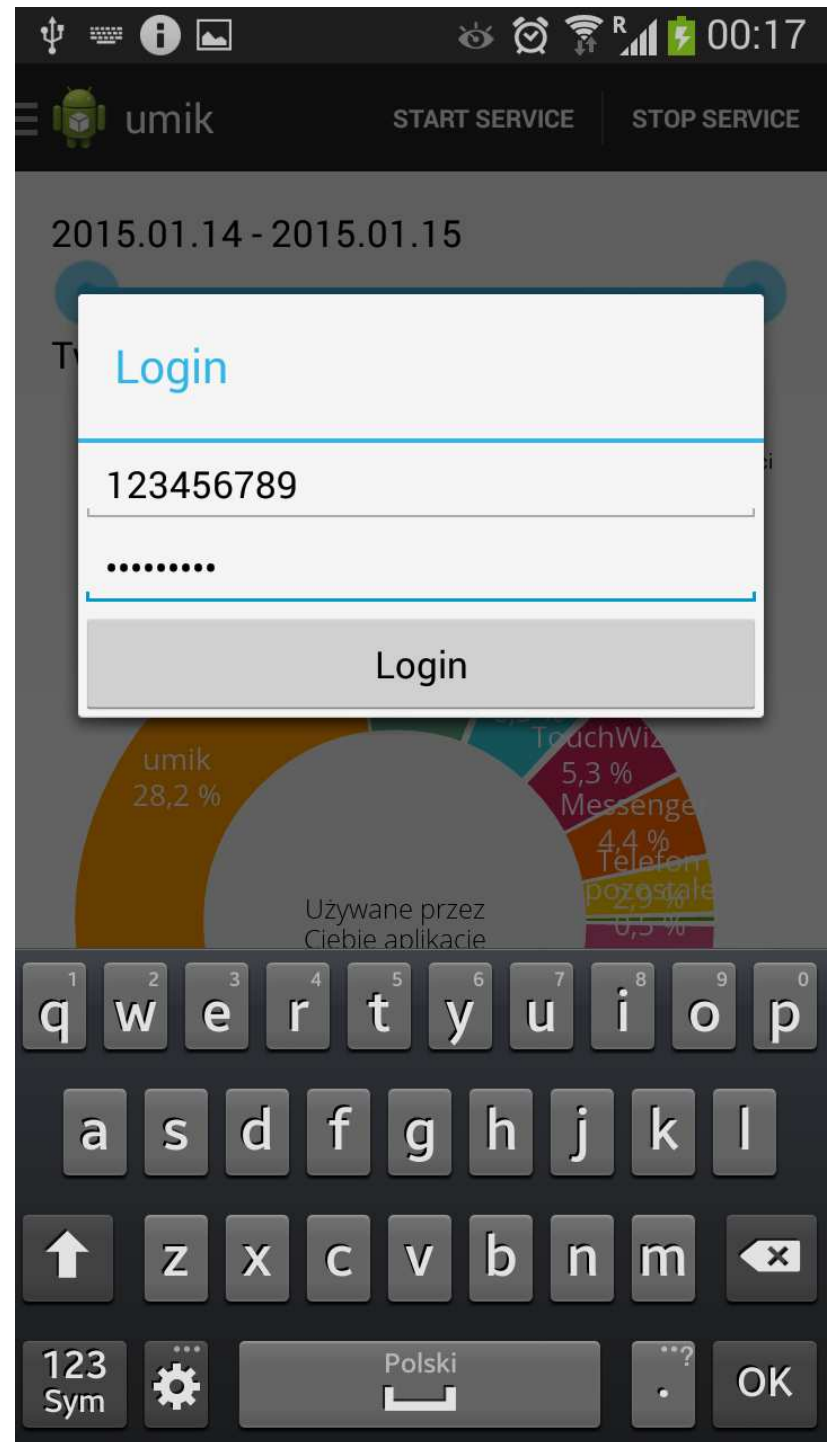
R 00:17

umik START SERVICE STOP SERVICE

2015.01.14 - 2015.01.15

Tv

Login

123456789

•••••••••

Login

umik
28,2 %

TouchWiz
5,3 %
Messenge
4,4 %
Telefon
pozostałe
2,9 %
0,5 %

Używane przez
Ciebie aplikacje

1 q 2 w 3 e 4 r 5 t 6 y 7 u 8 i 9 o 0 p
a s d f g h j k l
z x c v b n m
123 Sym Polski . OK